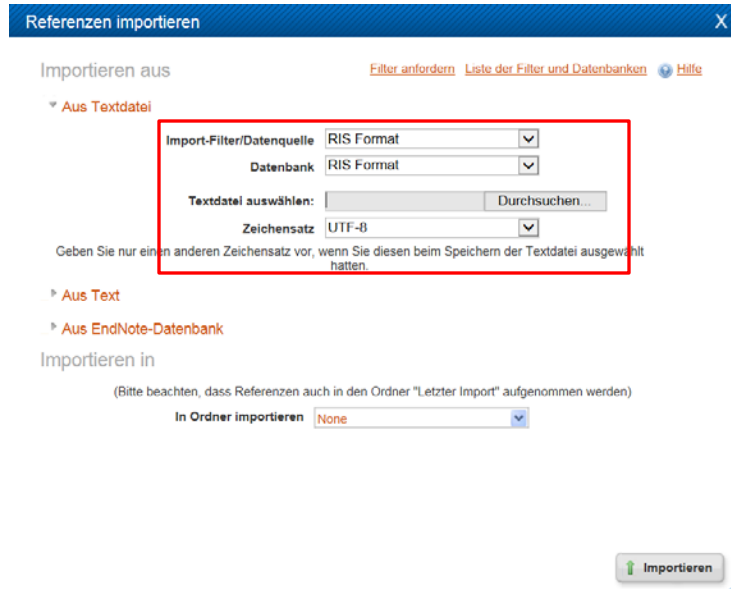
Referenzen importieren

X

Importieren aus

Filter anfordern   Liste der Filter und Datenbanken   Hilfe

Aus Textdatei

Import-Filter/Datenquelle   RIS Format

Datenbank   RIS Format

Textdatei auswählen:   Durchsuchen...

Zeichensatz   UTF-8

Geben Sie nur einen anderen Zeichensatz vor, wenn Sie diesen beim Speichern der Textdatei ausgewählt hatten.

Aus Text

Aus EndNote-Datenbank

Importieren in

(Bitte beachten, dass Referenzen auch in den Ordner "Letzter Import" aufgenommen werden)

In Ordner importieren   None

Importieren